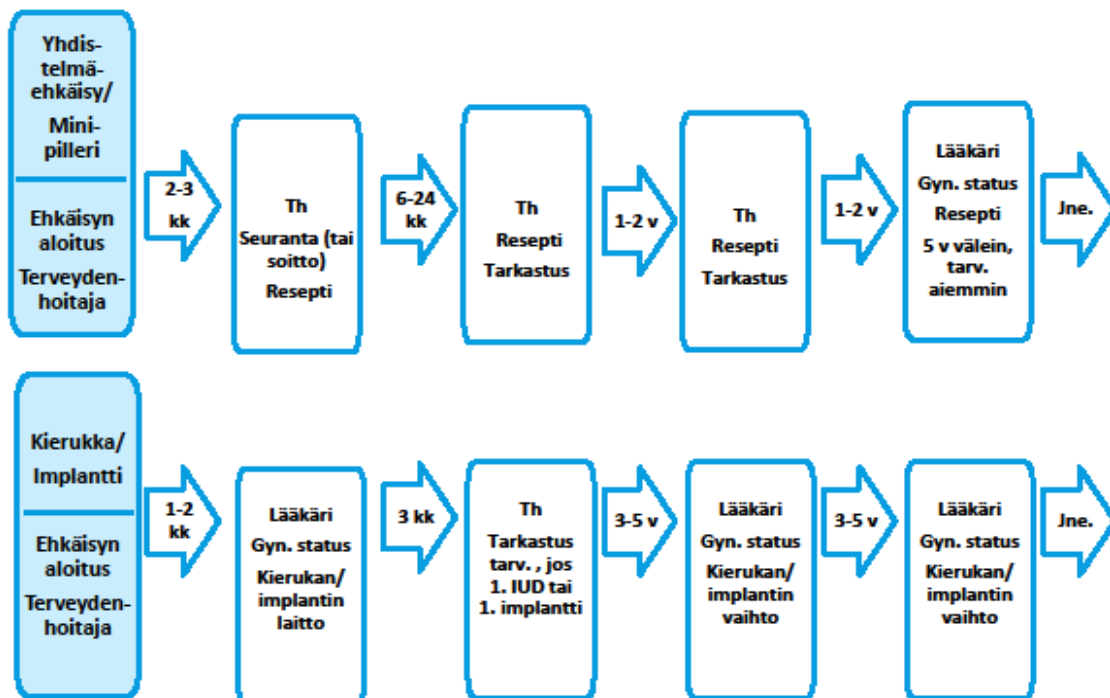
Yhdistelmäehkäisy/ Minipilleri

Ehkäisyn aloitus Terveydenhoitaja

2-3 kk

Th
Seuranta (tai soitto)
Resepti

6-24 kk

Th
Resepti
Tarkastus

1-2 v

Th
Resepti
Tarkastus

1-2 v

Lääkäri
Gyn. status
Resepti
5 v välein, tarv. aiemmin

Jne.

Kierukka/ Implantti

Ehkäisyn aloitus Terveydenhoitaja

1-2 kk

Lääkäri
Gyn. status
Kierukan/ implantin laitto

3 kk

Th
Tarkastus tarv. , jos 1. IUD tai 1. implantti

3-5 v

Lääkäri
Gyn. status
Kierukan/ implantin vaihto

3-5 v

Lääkäri
Gyn. status
Kierukan/ implantin vaihto

Jne.